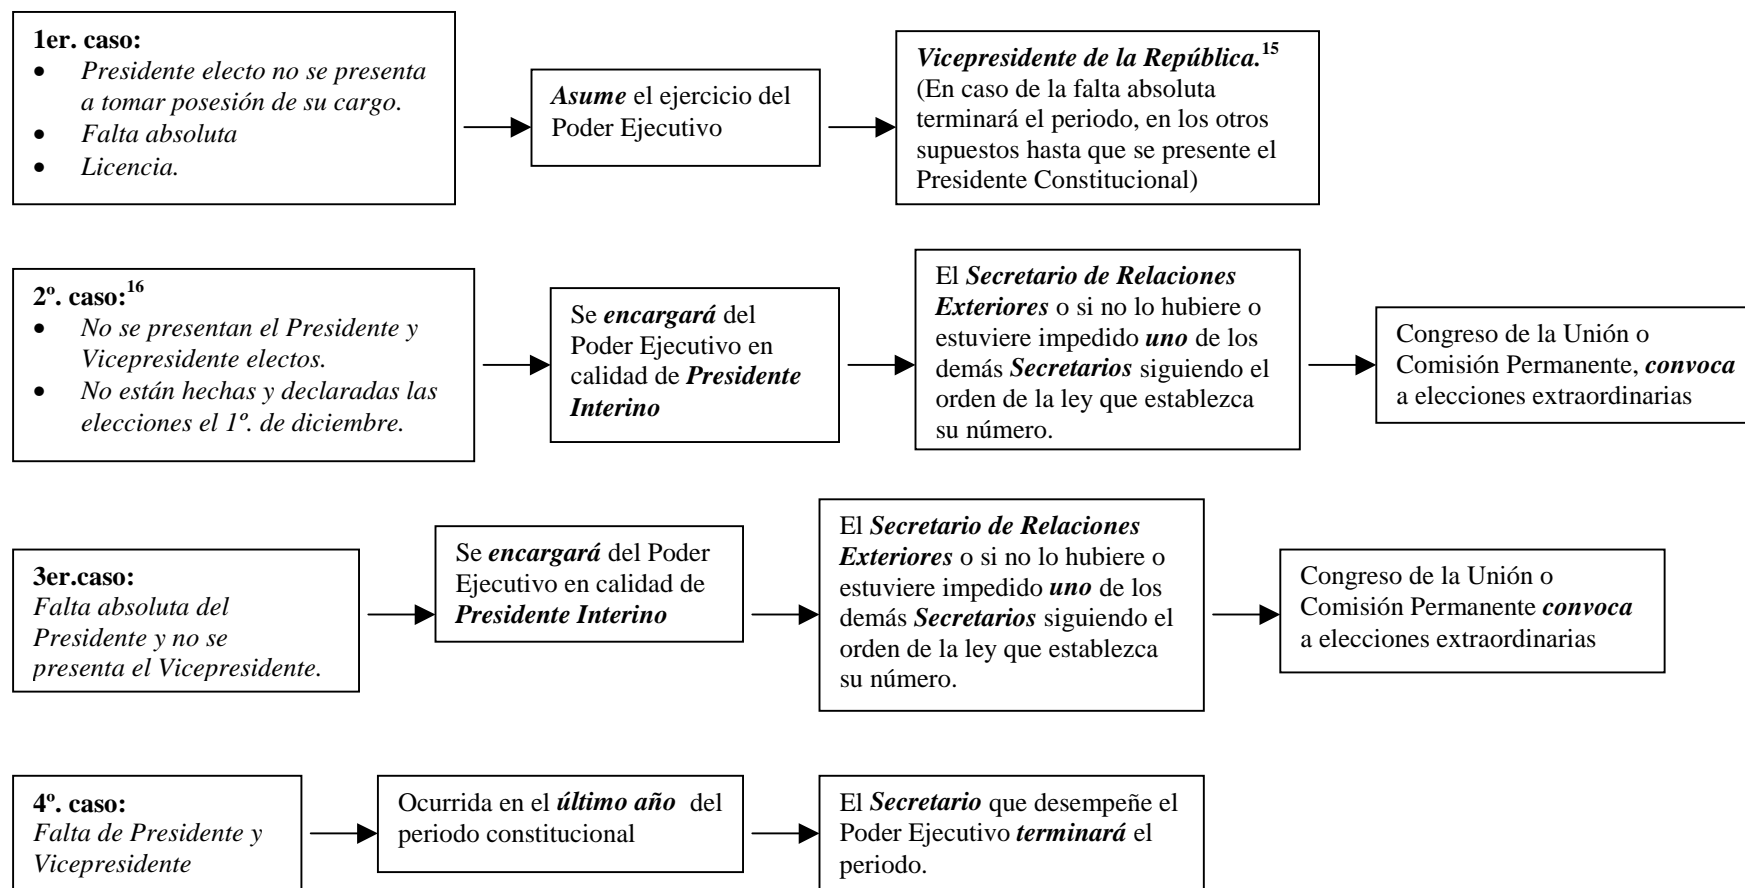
1er. caso:
- Presidente electo no se presenta a tomar posesión de su cargo.
- Falta absoluta
- Licencia.

Asume el ejercicio del Poder Ejecutivo

Vicepresidente de la República.$^{15}$ (En caso de la falta absoluta terminará el periodo, en los otros supuestos hasta que se presente el Presidente Constitucional)

2º. caso:$^{16}$
- No se presentan el Presidente y Vicepresidente electos.
- No están hechas y declaradas las elecciones el 1º. de diciembre.

Se encargará del Poder Ejecutivo en calidad de Presidente Interino

El Secretario de Relaciones Exteriores o si no lo hubiere o estuviere impedido uno de los demás Secretarios siguiendo el orden de la ley que establezca su número.

Congreso de la Unión o Comisión Permanente, convoca a elecciones extraordinarias

3er.caso:
Falta absoluta del Presidente y no se presenta el Vicepresidente.

Se encargará del Poder Ejecutivo en calidad de Presidente Interino

El Secretario de Relaciones Exteriores o si no lo hubiere o estuviere impedido uno de los demás Secretarios siguiendo el orden de la ley que establezca su número.

Congreso de la Unión o Comisión Permanente convoca a elecciones extraordinarias

4º. caso:
Falta de Presidente y Vicepresidente

Ocurrida en el último año del periodo constitucional

El Secretario que desempeñe el Poder Ejecutivo terminará el periodo.